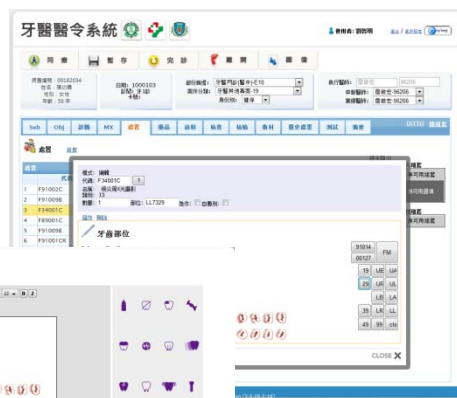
牙醫醫令系統

使用者：劉悅明

同意　暫存　完診　離開　圖像

病歷號碼：00182034
姓名：陳小姐
性別：女性
年齡：30 年

日期：1000103
診號：未知
身分：

部份負擔：牙醫門診(藥)-E10
案件分類：牙醫特定專案-19
身份別：健保

執行醫師：
申報醫師：詹素也-96206
實績醫師：詹素也-96206

Sub　Obj　診斷　MX　處置　藥品　檢驗　衛教　收費　耗材　醫令處置　測試　備查

INFO　

處置

代碼
F91002C
F91009B
F34001C
F89001C
F91009B
F91001CR

模式：編輯
代碼：F34001C
名稱：根尖周X光攝影
類別：13
數量：1　部位：LL7329　急件：□ 自費別：□

牙齒部位

91014
00127
FM
19　UE　UA
29　UR　UL
LB　LA
39　LR　LL
49　99　ctc

CLOSE